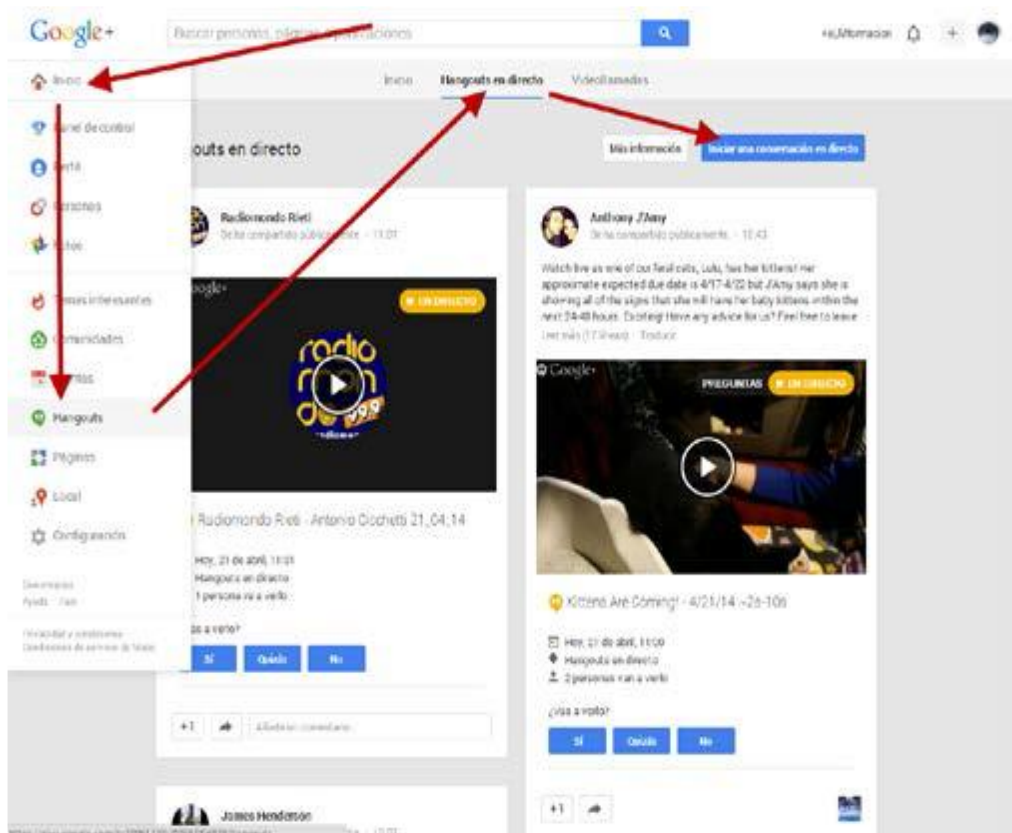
Google+

Buscar personas, páginas o publicaciones

+eJMformacion

Inicio

Panel de control

Perfil

Personas

Fotos

Temas interesantes

Comunidades

Eventos

Hangouts

Páginas

Local

Configuración

Descargar

Ayuda · Feed

Privacidad y condiciones · Condiciones de servicio de Maps

Inicio   Hangouts en directo   Videollamadas

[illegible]outs en directo

Más información   Iniciar una conversación en directo

Radiomondo Rieti
Se ha compartido públicamente · 11:01

Google+

EN DIRECTO

radio mon do 99.9

Radiomondo Rieti - Antonio Occhetti 21_04_14

Hoy, 21 de abril, 11:01
Hangouts en directo
1 persona va a verlo

¿Vas a verlo?

Sí   Quizás   No

+1   Añadir un comentario

James Henderson

Anthony J'Amy
Se ha compartido públicamente · 12:43

Watch live as one of our feral cats, Lulu, has her kittens! Her approximate expected due date is 4/17-4/22 but J'Amy says she is showing all of the signs that she will have her baby kittens within the next 24-48 hours. Exciting! Have any advice for us? Feel free to leave

Leer más (17 líneas) · Traducir

Google+

PREGUNTAS   EN DIRECTO

Kittens Are Coming! - 4/21/14 ~2a-10b

Hoy, 21 de abril, 11:00
Hangouts en directo
2 personas van a verlo

¿Vas a verlo?

Sí   Quizás   No

+1